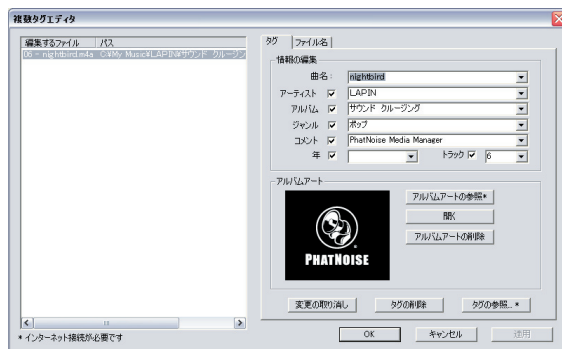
複数タグエディタ

| 編集するファイル | パス |
|---|---|
| 06 - nightbird.m4a | C:¥My Music¥LAPIN¥サウンド クルージン |

タグ | ファイル名

情報の編集

曲名： nightbird

アーティスト ☑ LAPIN

アルバム ☑ サウンド クルージング

ジャンル ☑ ポップ

コメント ☑ PhatNoise Media Manager

年 ☑

トラック ☑ 6

アルバムアート

PHATNOISE

アルバムアートの参照*

開く

アルバムアートの削除

変更の取り消し

タグの削除

タグの参照... *

* インターネット接続が必要です

OK

キャンセル

適用